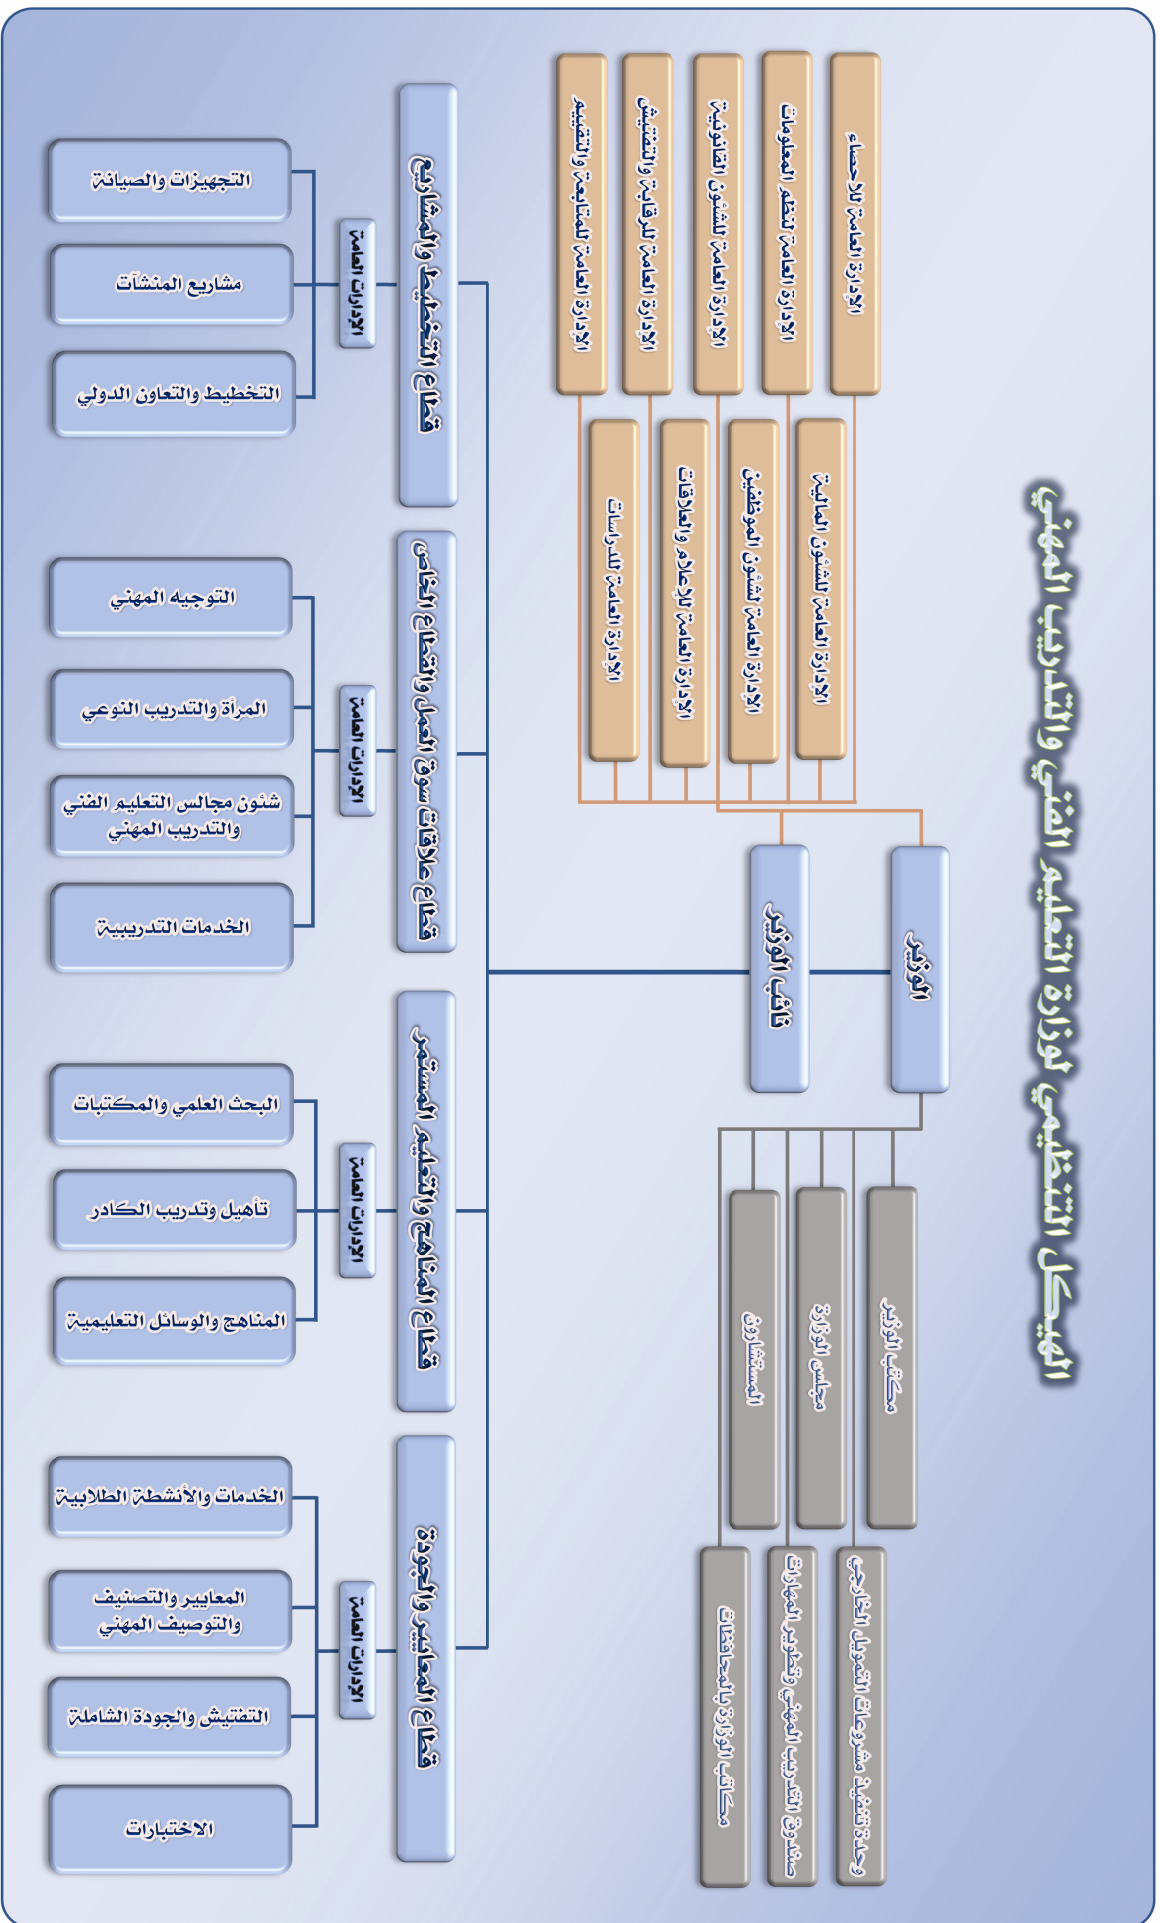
الهيكل التنظيمي لوزارة التعليم الفني والتدريب المهني

الوزير

نائب الوزير

مكتب الوزير

مجلس الوزارة

المستشارون

وحدة تنفيذ مشروعات التمويل الخارجي

صندوق التدريب المهني وتطوير المهارات

مكاتب الوزارة بالمحافظات

الإدارة العامة للإحصاء

الإدارة العامة لنظم المعلومات

الإدارة العامة للشئون القانونية

الإدارة العامة للرقابة والتفتيش

الإدارة العامة للمتابعة والتقييم

الإدارة العامة للشئون المالية

الإدارة العامة لشئون الموظفين

الإدارة العامة للإعلام والعلاقات

الإدارة العامة للدراسات

قطاع التخطيط والمشاريع

الإدارات العامة

التجهيزات والصيانة

مشاريع المنشآت

التخطيط والتعاون الدولي

قطاع علاقات سوق العمل والقطاع الخاص

الإدارات العامة

التوجيه المهني

المرأة والتدريب النوعي

شئون مجالس التعليم الفني والتدريب المهني

الخدمات التدريبية

قطاع المناهج والتعليم المستمر

الإدارات العامة

البحث العلمي والمكتبات

تأهيل وتدريب الكادر

المناهج والوسائل التعليمية

قطاع المعايير والجودة

الإدارات العامة

الخدمات والأنشطة الطلابية

المعايير والتصنيف والتوصيف المهني

التفتيش والجودة الشاملة

الاختبارات